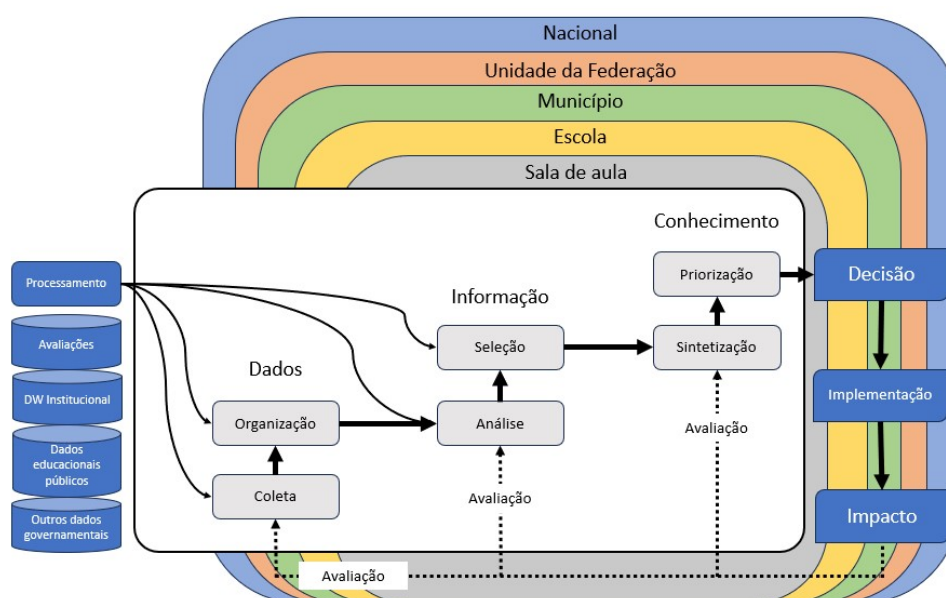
Nacional

Unidade da Federação

Município

Escola

Sala de aula

Conhecimento

Priorização

Decisão

Informação

Processamento

Avaliações

DW Institucional

Dados educacionais públicos

Outros dados governamentais

Seleção

Sintetização

Dados

Organização

Análise

Avaliação

Implementação

Coleta

Avaliação

Impacto

Avaliação